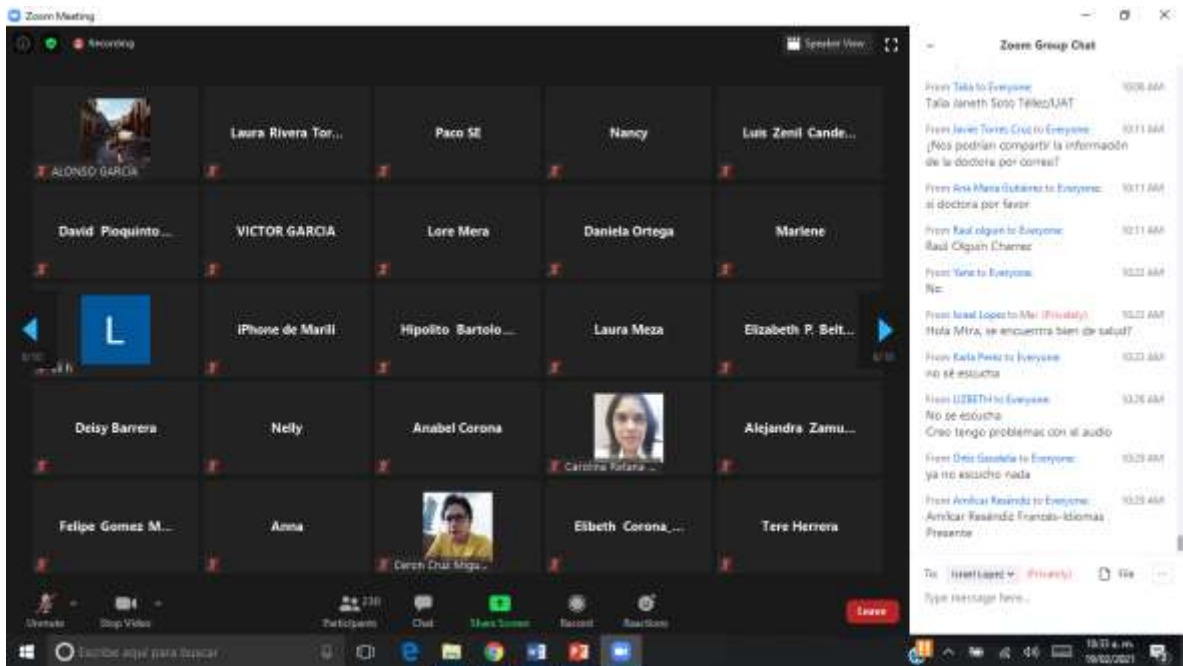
Zoom Meeting

Recording

Speaker View

ALONSO GARCIA

Laura Rivera Tor...

Paco SE

Nancy

Luis Zenil Cande...

David Pioquinto...

VICTOR GARCIA

Lore Mera

Daniela Ortega

Marlene

L

iPhone de Marili

Hipolito Bartolo...

Laura Meza

Elizabeth P. Belt...

Deisy Barrera

Nelly

Anabel Corona

Carolina Rafaela ...

Alejandra Zamu...

Felipe Gomez M...

Anna

Caron Cruz Migu...

Elibeth Corona_...

Tere Herrera

Unmute

Stop Video

Participants 230

Chat

Share Screen

Record

Reactions

Leave

Zoom Group Chat

From Talia to Everyone: 10:08 AM
Talia Janeth Soto Téllez/UAT

From Javier Torres Cruz to Everyone: 10:11 AM
¿Nos podrían compartir la información de la doctora por correo?

From Ana Maria Gutierrez to Everyone: 10:11 AM
si doctora por favor

From Raul olguin to Everyone: 10:11 AM
Raúl Olguín Chavez

From Yane to Everyone: 10:22 AM
No

From Israel Lopez to Me: (Privately) 10:22 AM
Hola Mira, se encuentra bien de salud?

From Karla Perez to Everyone: 10:22 AM
no sé escucha

From LIZBETH to Everyone: 10:26 AM
No se escucha
Creo tengo problemas con el audio

From Ortiz Geodelia to Everyone: 10:29 AM
ya no escucho nada

From Amilcar Resendiz to Everyone: 10:29 AM
Amilcar Resendiz Francés-Idiomas Presente

To: Israel Lopez (Privately)

File

Type message here...

Escribe aquí para buscar

10:33 a. m.
19/02/2021